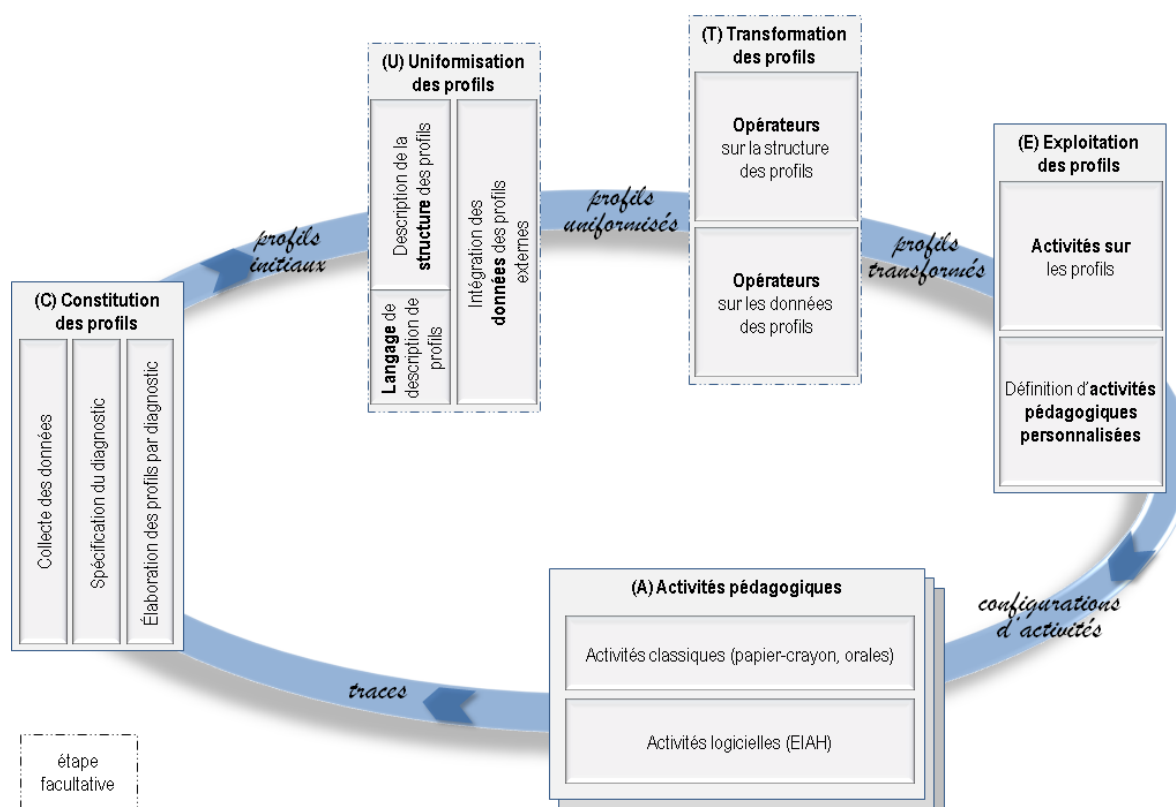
(U) Uniformisation des profils

Description de la structure des profils

Langage de description de profils

Intégration des données des profils externes

(T) Transformation des profils

Opérateurs sur la structure des profils

Opérateurs sur les données des profils

(E) Exploitation des profils

Activités sur les profils

Définition d'activités pédagogiques personnalisées

profils initiaux

profils uniformisés

profils transformés

(C) Constitution des profils

Collecte des données

Spécification du diagnostic

Élaboration des profils par diagnostic

(A) Activités pédagogiques

Activités classiques (papier-crayon, orales)

Activités logicielles (EIAH)

configurations d'activités

traces

étape facultative